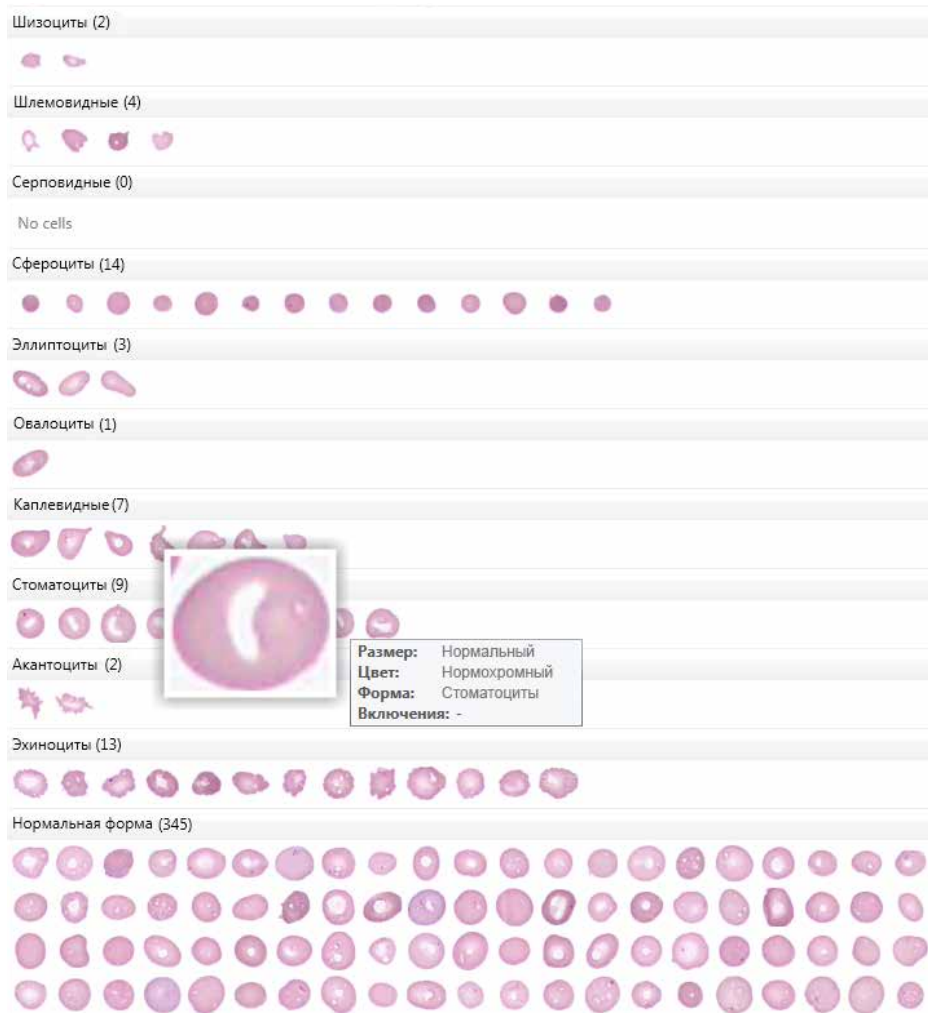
Шизоциты (2)

Шлемовидные (4)

Серповидные (0)

No cells

Сфероциты (14)

Эллиптоциты (3)

Овалоциты (1)

Каплевидные (7)

Стоматоциты (9)

Размер: Нормальный
Цвет: Нормохромный
Форма: Стоматоциты
Включения: -

Акантоциты (2)

Эхиноциты (13)

Нормальная форма (345)